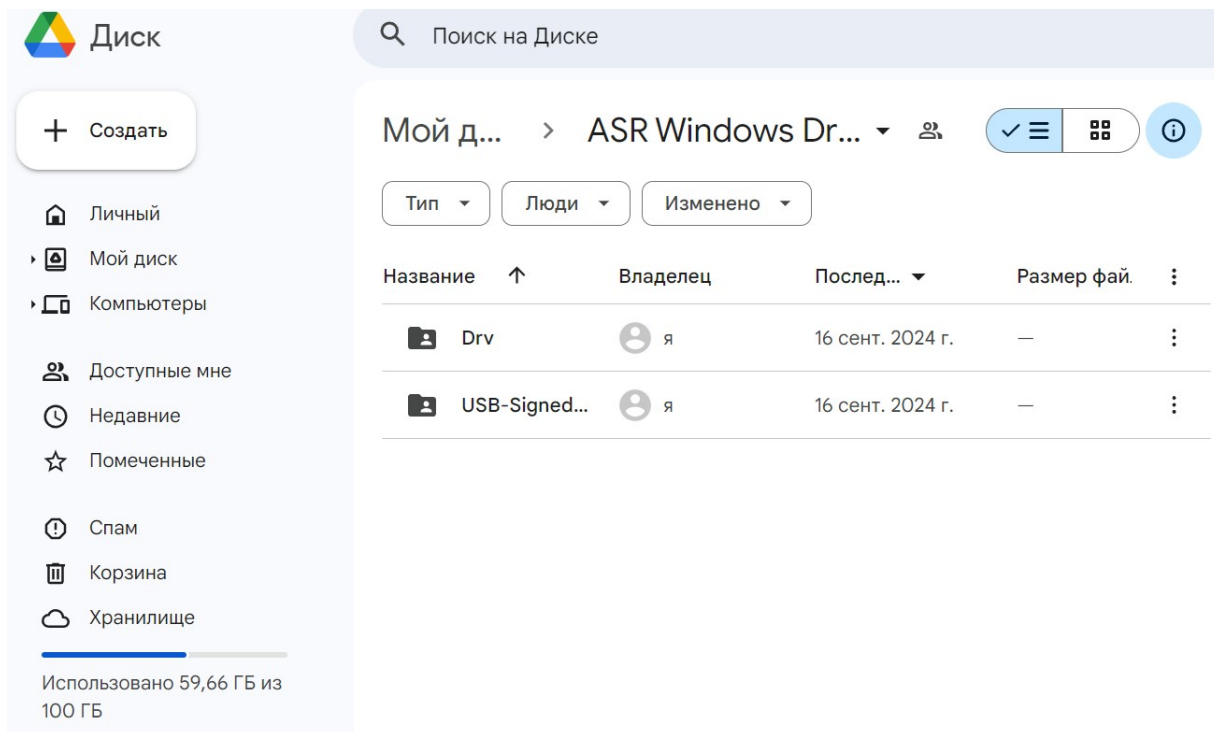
Диск

Поиск на Диске

Создать

Личный
Мой диск
Компьютеры

Доступные мне
Недавние
Помеченные

Спам
Корзина
Хранилище

Использовано 59,66 ГБ из 100 ГБ

Мой д... > ASR Windows Dr...

Тип
Люди
Изменено

| Название ↑ | Владелец | Послед... | Размер фай. |
|---|---|---|---|
| Drv | я | 16 сент. 2024 г. | — |
| USB-Signed... | я | 16 сент. 2024 г. | — |